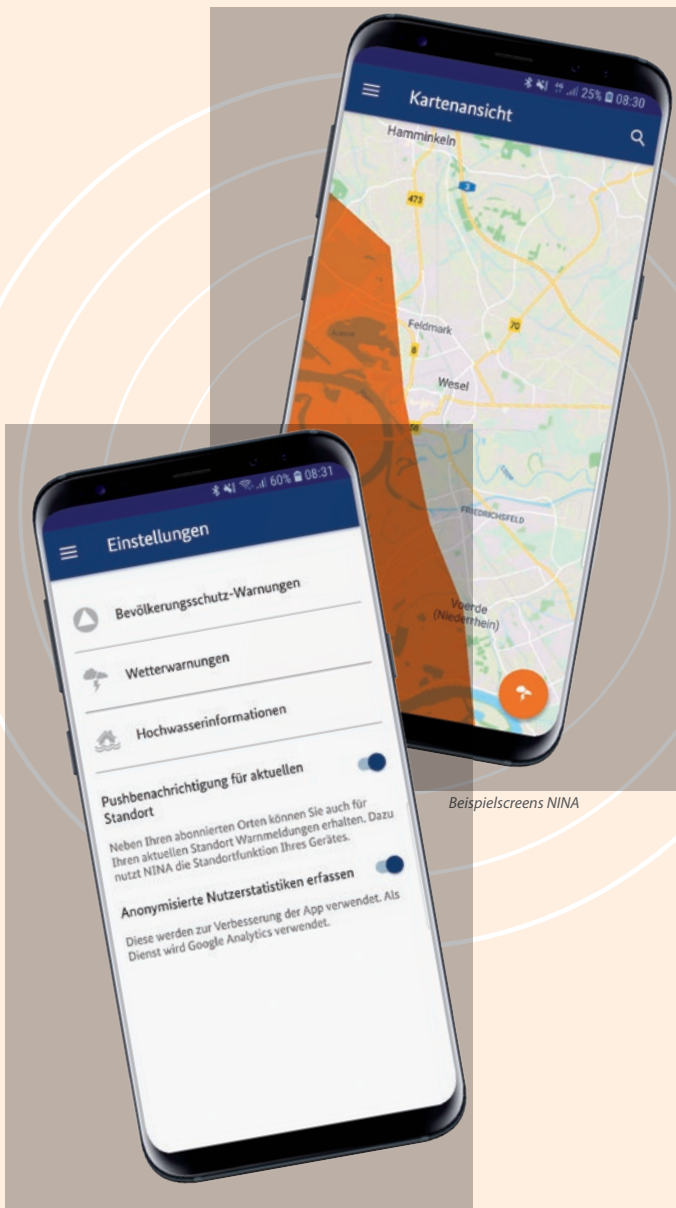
25% 08:30

Kartenansicht

Hamminkeln

473

3

Feldmark

8

70

Wesel

58

FRIEDRICHSFELD

Voerde (Niederrhein)

60% 08:31

Einstellungen

Bevölkerungsschutz-Warnungen

Wetterwarnungen

Hochwasserinformationen

Pushbenachrichtigung für aktuellen Standort

Neben Ihren abonnierten Orten können Sie auch für Ihren aktuellen Standort Warnmeldungen erhalten. Dazu nutzt NINA die Standortfunktion Ihres Gerätes.

Anonymisierte Nutzerstatistiken erfassen

Diese werden zur Verbesserung der App verwendet. Als Dienst wird Google Analytics verwendet.

Beispielscreens NINA